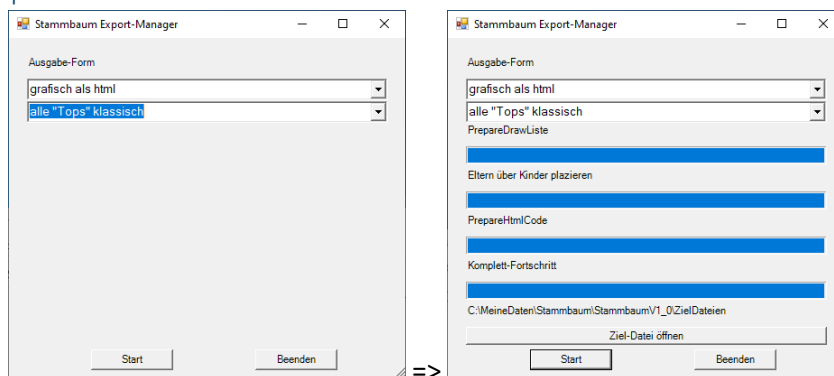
Stammbaum Export-Manager

Ausgabe-Form

grafisch als html

alle "Tops" klassisch

Start

Beenden

=>

Stammbaum Export-Manager

Ausgabe-Form

grafisch als html

alle "Tops" klassisch

PrepareDrawListe

Eltern über Kinder plazieren

PrepareHtmlCode

Komplett-Fortschritt

C:\MeineDaten\Stammbaum\StammbaumV1_0\ZielDateien

Ziel-Datei öffnen

Start

Beenden